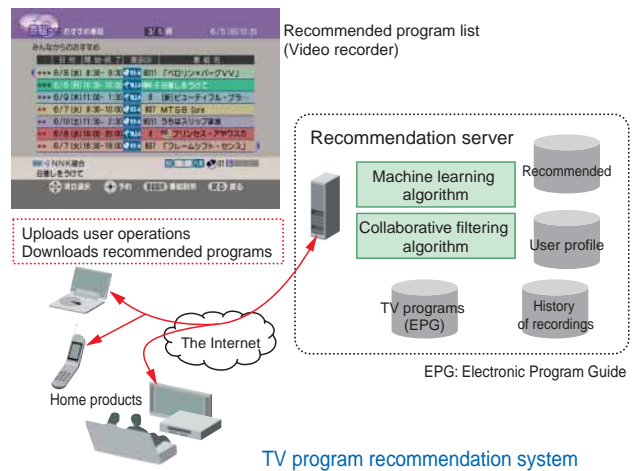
おすすめ番組 3/5 頁 6/5(日)10:25
みんなからのおすすめ
6/8(水) 8:30～ 9:30 「ベロリン×パーグVV」
6/8(水) 19:30～ 10:00 日進しまうつて
6/9(木) 11:00～ 11:30 ビューティフル・プラ
6/7(火) 8:30～ 10:00 MTGB Sore
6/10(金) 13:30～ 21:30 うちはスリップ家族
6/8(水) 18:00～ 20:00 プリンセス・アヤウスカ
6/7(火) 19:00～ 20:00 「フレームシフト・センス」
NNK総合
日進しまうつて
項目選択 予約 番組削除 戻る

Recommended program list (Video recorder)

Uploads user operations
Downloads recommended programs

Recommendation server
Machine learning algorithm
Collaborative filtering algorithm
Recommended
User profile
TV programs (EPG)
History of recordings

The Internet

Home products

EPG: Electronic Program Guide

TV program recommendation system